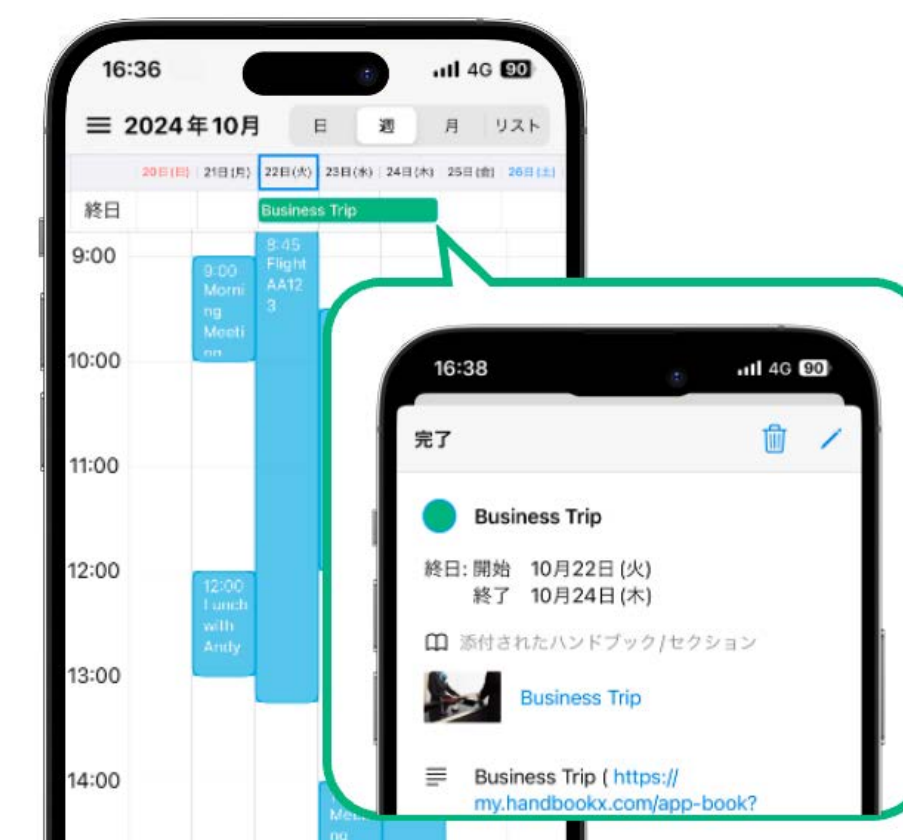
16:36
4G 90

2024年10月
日 週 月 リスト

20日(日) 21日(月) 22日(火) 23日(水) 24日(木) 25日(金) 26日(土)

終日
Business Trip

9:00
10:00
11:00
12:00
13:00
14:00

9:00 Morning Meeti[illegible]

8:45 Flight AA123

12:00 Lunch with Andy

Meeting

16:38
4G 90

完了

Business Trip

終日: 開始 10月22日 (火)
終了 10月24日 (木)

添付されたハンドブック/セクション

Business Trip

Business Trip ( https://my.handbookx.com/app-book?